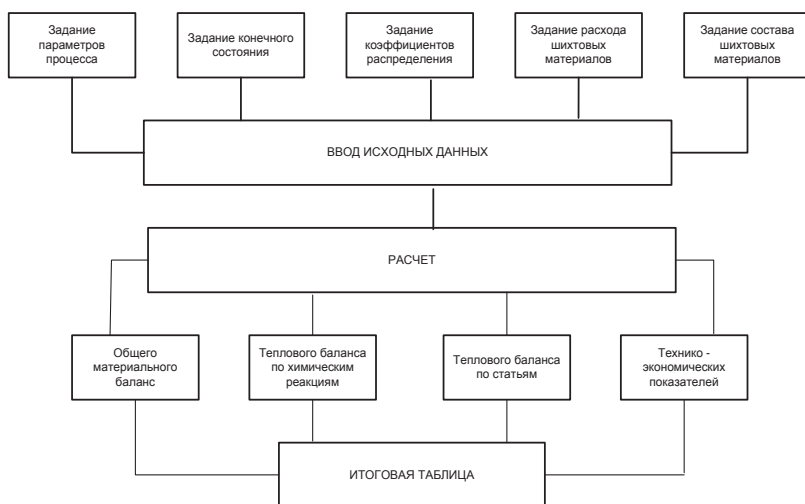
Задание параметров процесса

Задание конечного состояния

Задание коэффициентов распределения

Задание расхода шихтовых материалов

Задание состава шихтовых материалов

ВВОД ИСХОДНЫХ ДАННЫХ

РАСЧЕТ

Общего материального баланс

Теплового баланса по химическим реакциям

Теплового баланса по статьям

Технико - экономических показателей

ИТОГОВАЯ ТАБЛИЦА